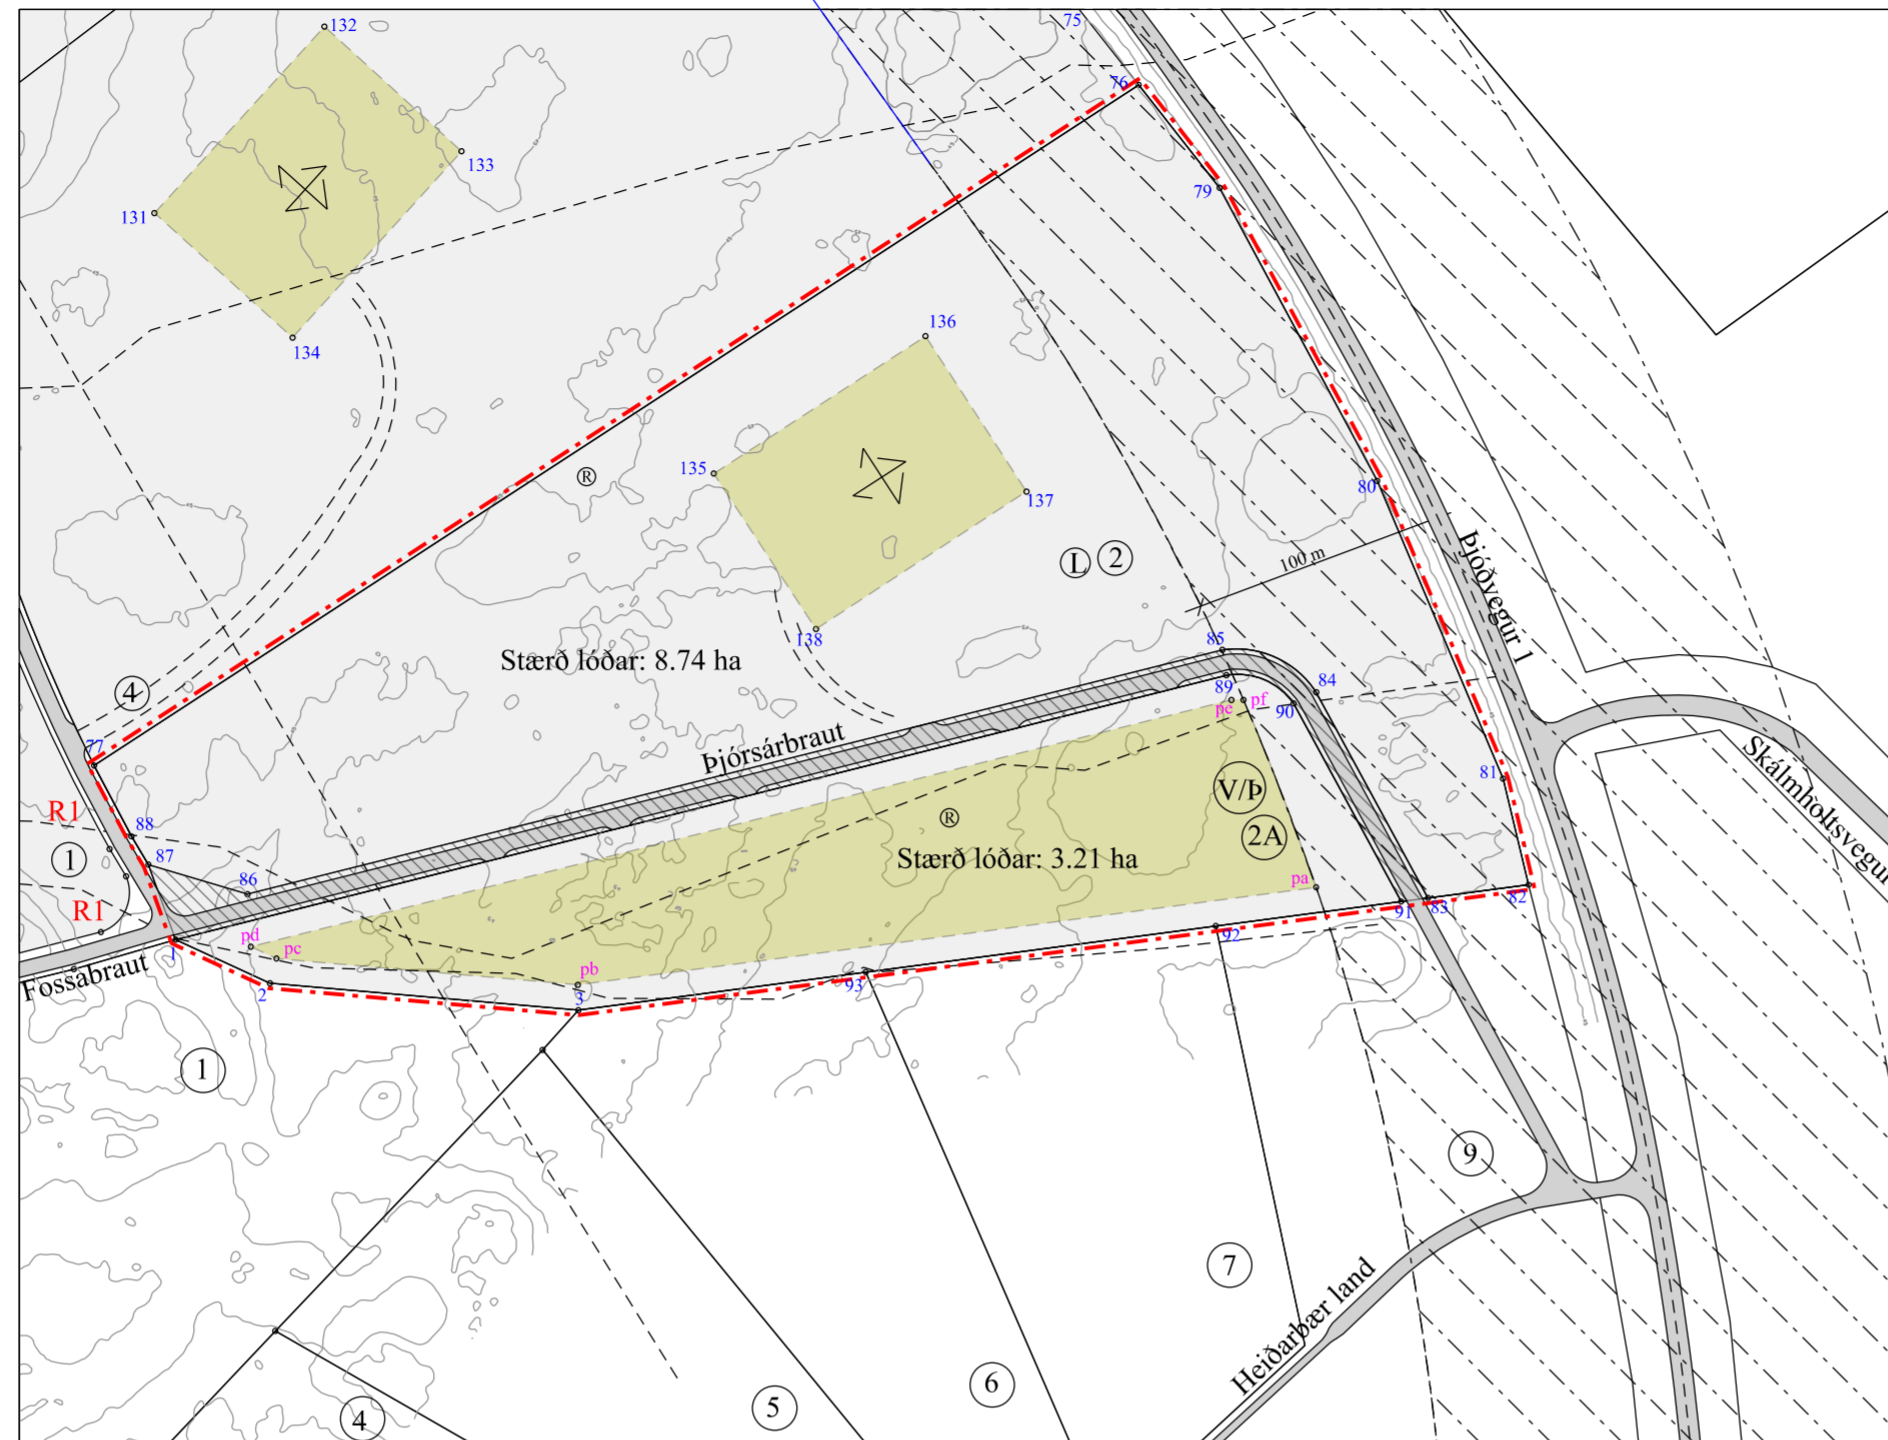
75
132
133
131
134
76
79
136
135
137
®
80
Þjóðvegur 1
L 2
100 m
138
Stærð lóðar: 8.74 ha
85
84
4
89
pf
pe
90
77
Þjórsárbraut
Skálmholtsvegur
81
R1
V/Þ
88
®
1
87
2A
Stærð lóðar: 3.21 ha
86
pa
R1
82
91
83
92
pd
pc
pb
1
Fossabraut
2
3
93
1
9
7
Heiðarbær land
6
5
4